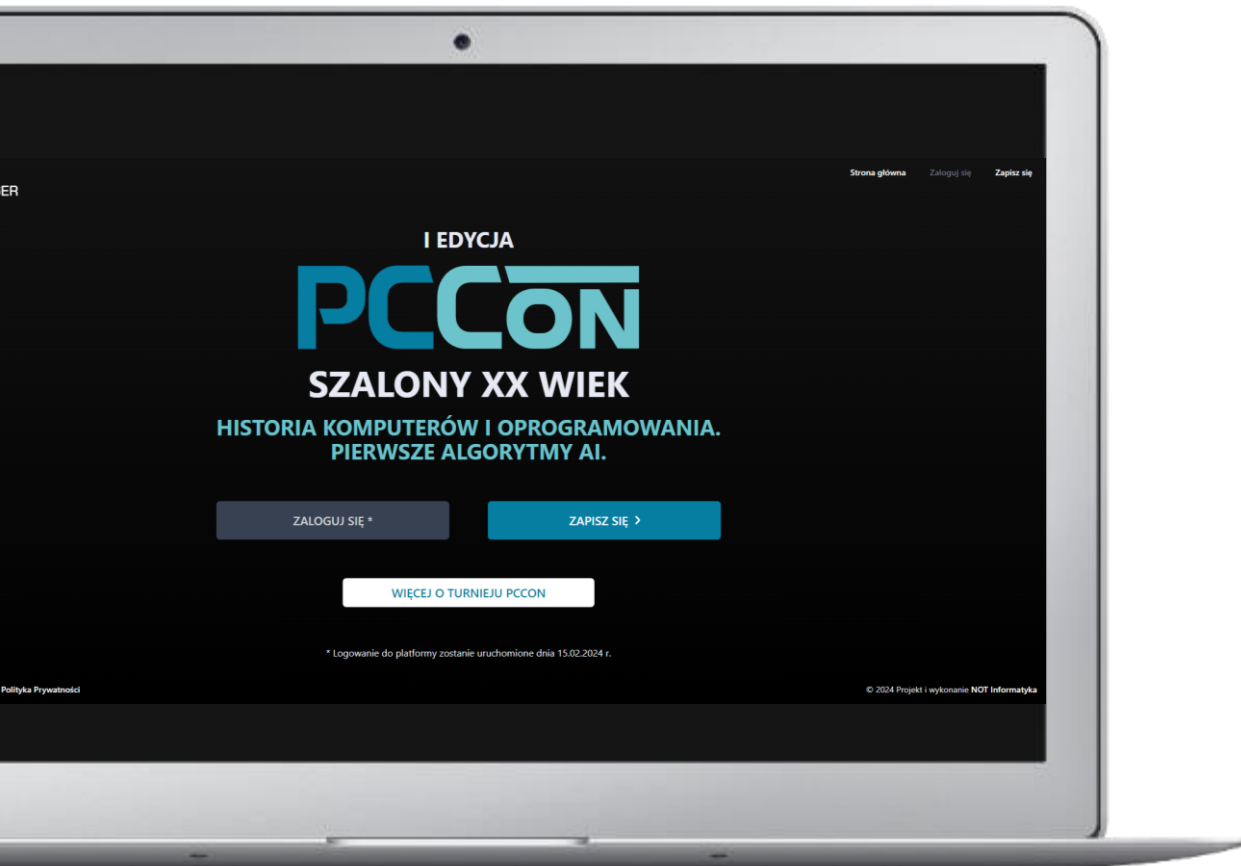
ER

Strona główna Zaloguj się Zapisz się

I EDYCJA

PCCON

SZALONY XX WIEK

HISTORIA KOMPUTERÓW I OPROGRAMOWANIA. PIERWSZE ALGORYTMY AI.

ZALOGUJ SIĘ *

ZAPISZ SIĘ >

WIĘCEJ O TURNIEJU PCCON

* Logowanie do platformy zostanie uruchomione dnia 15.02.2024 r.

Polityka Prywatności

© 2024 Projekt i wykonanie NOT Informatyka